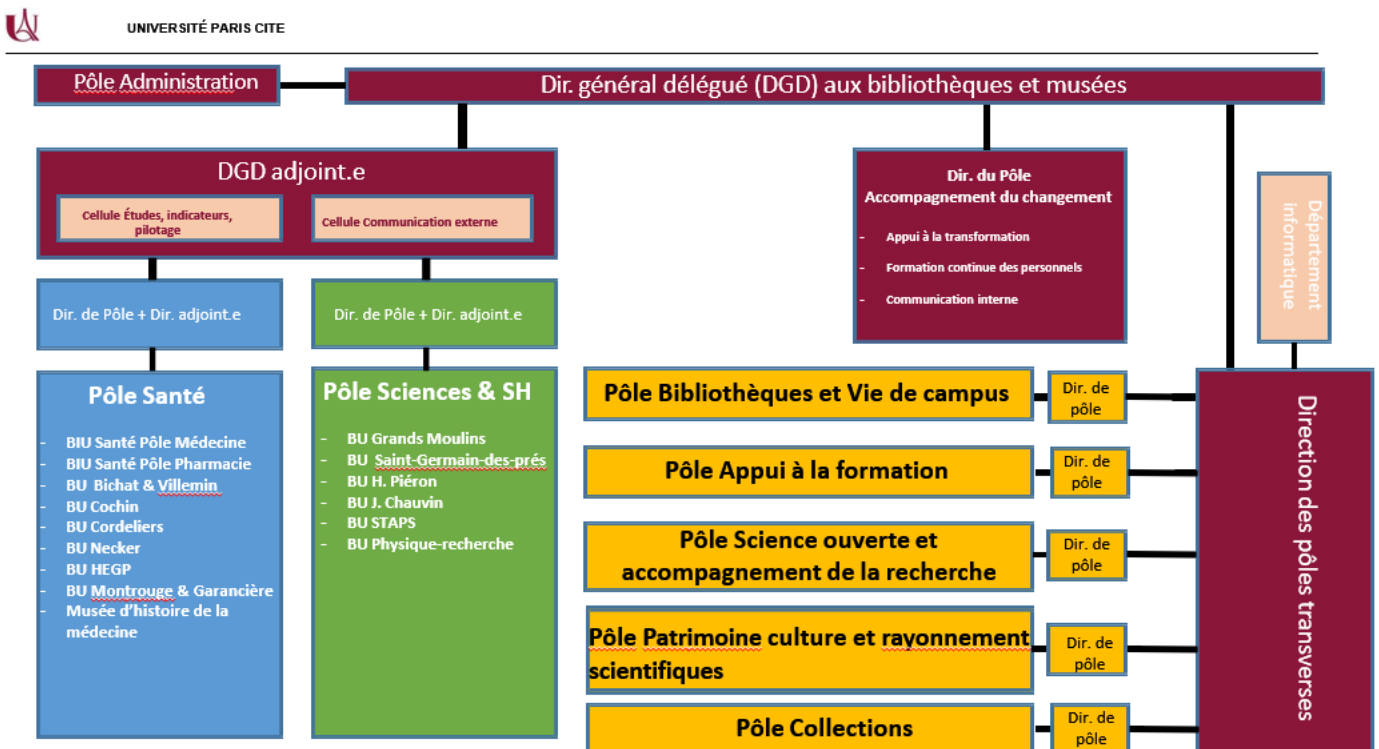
UNIVERSITÉ PARIS CITE

Pôle Administration

Dir. général délégué (DGD) aux bibliothèques et musées

DGD adjoint.e

Cellule Études, indicateurs, pilotage

Cellule Communication externe

Dir. du Pôle Accompagnement du changement

- Appui à la transformation
- Formation continue des personnels
- Communication interne

Département informatique

Dir. de Pôle + Dir. adjoint.e

Dir. de Pôle + Dir. adjoint.e

Pôle Santé

- BIU Santé Pôle Médecine
- BIU Santé Pôle Pharmacie
- BU Bichat & Villemin
- BU Cochin
- BU Cordeliers
- BU Necker
- BU HEGP
- BU Montrouge & Garancière
- Musée d'histoire de la médecine

Pôle Sciences & SH

- BU Grands Moulins
- BU Saint-Germain-des-prés
- BU H. Piéron
- BU J. Chauvin
- BU STAPS
- BU Physique-recherche

Pôle Bibliothèques et Vie de campus

Dir. de pôle

Pôle Appui à la formation

Dir. de pôle

Pôle Science ouverte et accompagnement de la recherche

Dir. de pôle

Pôle Patrimoine culture et rayonnement scientifiques

Dir. de pôle

Pôle Collections

Dir. de pôle

Direction des pôles transverses